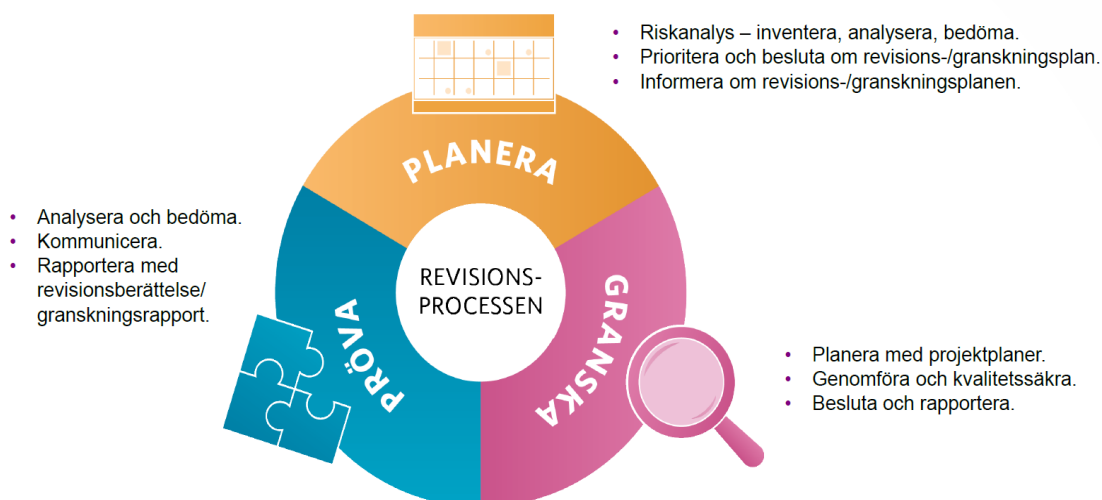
- Riskanalys – inventera, analysera, bedöma.
- Prioritera och besluta om revisions-/granskningsplan.
- Informera om revisions-/granskningsplanen.

PLANERA

- Analysera och bedöma.
- Kommunicera.
- Rapportera med revisionsberättelse/granskningsrapport.

REVISIONS-PROCESSEN

GRANSKA

PRÖVA

- Planera med projektplaner.
- Genomföra och kvalitetssäkra.
- Besluta och rapportera.